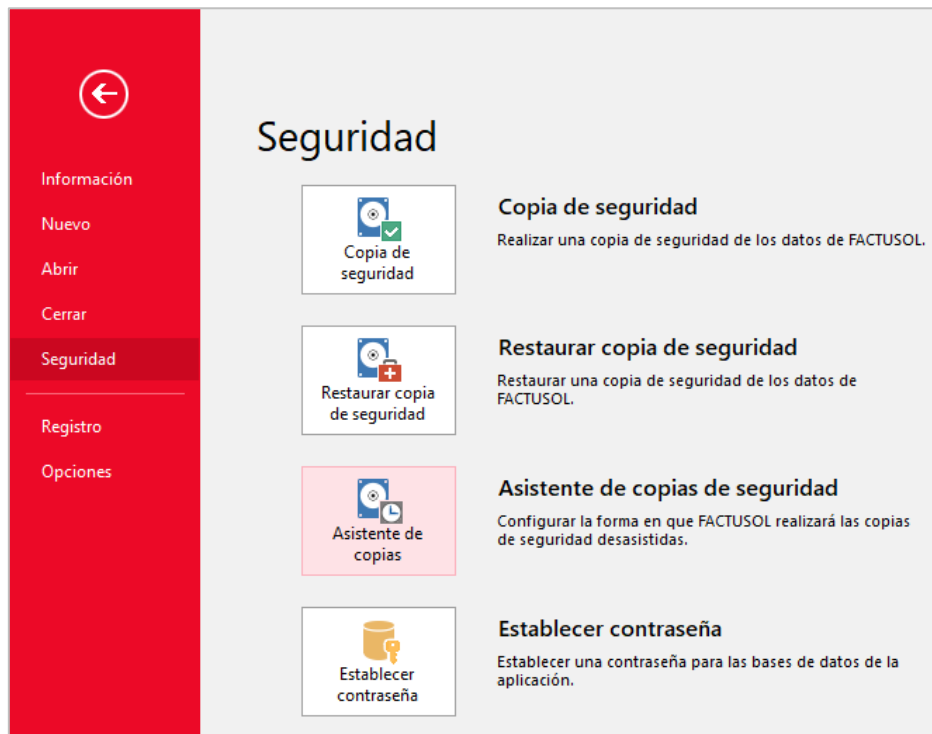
Información

Nuevo

Abrir

Cerrar

Seguridad

Registro

Opciones

Seguridad

Copia de seguridad

Copia de seguridad

Realizar una copia de seguridad de los datos de FACTUSOL.

Restaurar copia de seguridad

Restaurar copia de seguridad

Restaurar una copia de seguridad de los datos de FACTUSOL.

Asistente de copias

Asistente de copias de seguridad

Configurar la forma en que FACTUSOL realizará las copias de seguridad desasistidas.

Establecer contraseña

Establecer contraseña

Establecer una contraseña para las bases de datos de la aplicación.